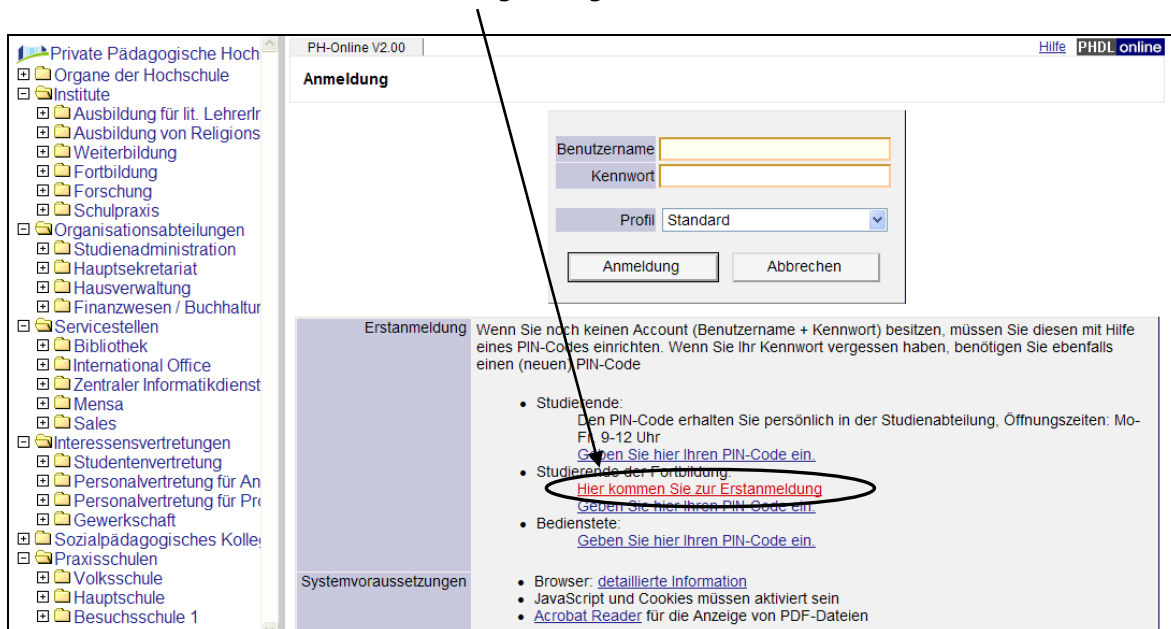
Private Pädagogische Hoch
Organe der Hochschule
Institute
Ausbildung für lit. Lehrerl
Ausbildung von Religions
Weiterbildung
Fortbildung
Forschung
Schulpraxis
Organisationsabteilungen
Studienadministration
Hauptsekretariat
Hausverwaltung
Finanzwesen / Buchhaltur
Servicestellen
Bibliothek
International Office
Zentraler Informatikdienst
Mensa
Sales
Interessensvertretungen
Studentenvertretung
Personalvertretung für An
Personalvertretung für Pr
Gewerkschaft
Sozialpädagogisches Kolle
Praxisschulen
Volksschule
Hauptschule
Besuchsschule 1

PH-Online V2.00

Hilfe PHDL online

Anmeldung

Benutzername
Kennwort
Profil Standard
Anmeldung Abbrechen

| Erstanmeldung | Wenn Sie noch keinen Account (Benutzername + Kennwort) besitzen, müssen Sie diesen mit Hilfe eines PIN-Codes einrichten. Wenn Sie Ihr Kennwort vergessen haben, benötigen Sie ebenfalls einen (neuen) PIN-Code<br>• Studierende:<br>Den PIN-Code erhalten Sie persönlich in der Studienabteilung, Öffnungszeiten: Mo-Fr. 9-12 Uhr<br>Geben Sie hier Ihren PIN-Code ein.<br>• Studierende der Fortbildung:<br>Hier kommen Sie zur Erstanmeldung<br>Geben Sie hier Ihren PIN-Code ein.<br>• Bedienstete:<br>Geben Sie hier Ihren PIN-Code ein. |
|---|---|
| Systemvoraussetzungen | • Browser: detaillierte Information<br>• JavaScript und Cookies müssen aktiviert sein<br>• Acrobat Reader für die Anzeige von PDF-Dateien |